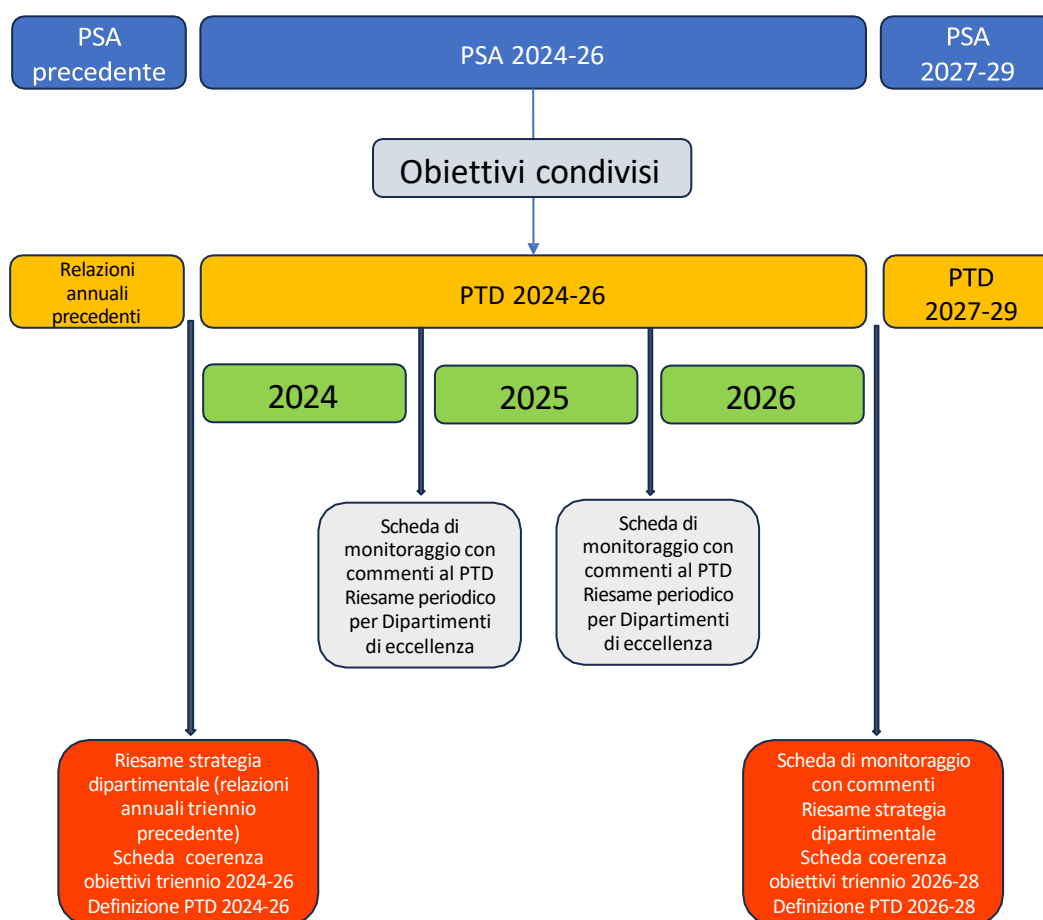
PSA precedente

PSA 2024-26

PSA 2027-29

Obiettivi condivisi

Relazioni annuali precedenti

PTD 2024-26

PTD 2027-29

2024

2025

2026

Scheda di monitoraggio con commenti al PTD Riesame periodico per Dipartimenti di eccellenza

Scheda di monitoraggio con commenti al PTD Riesame periodico per Dipartimenti di eccellenza

Riesame strategia dipartimentale (relazioni annuali triennio precedente)
Scheda coerenza obiettivi triennio 2024-26
Definizione PTD 2024-26

Scheda di monitoraggio con commenti
Riesame strategia dipartimentale
Scheda coerenza obiettivi triennio 2026-28
Definizione PTD 2026-28